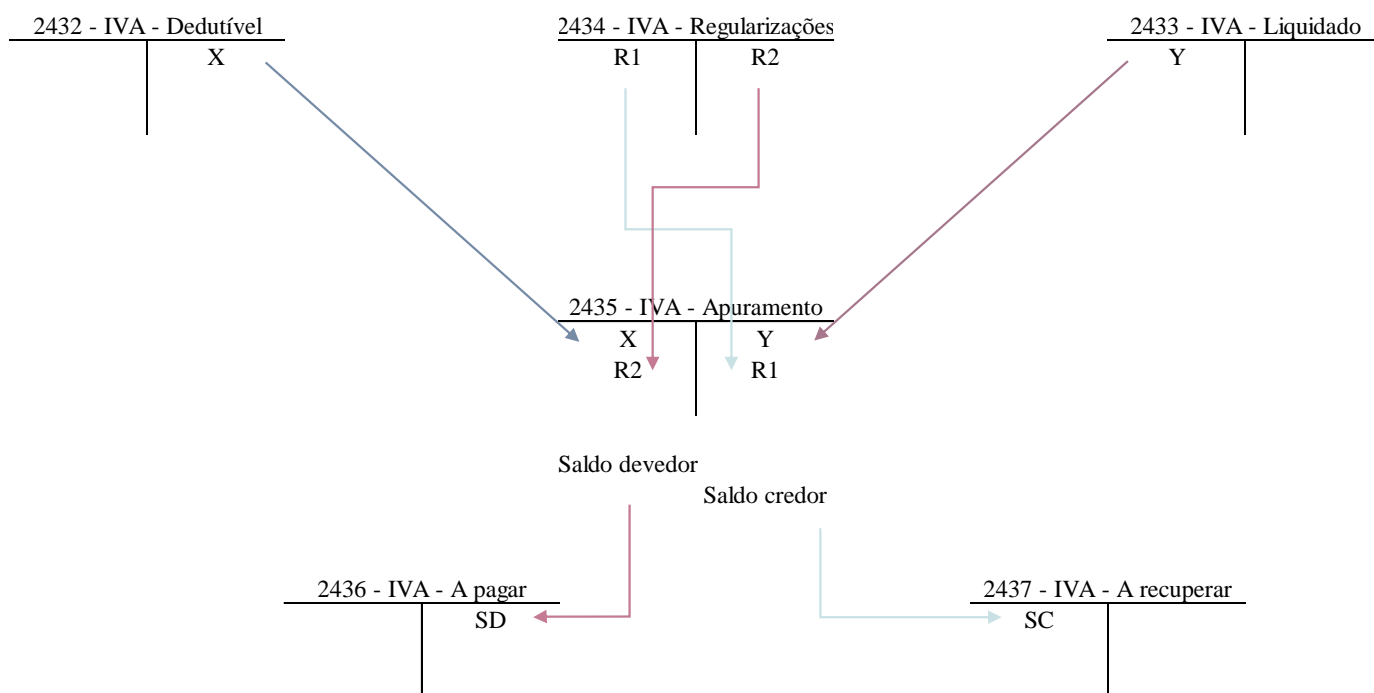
2432 - IVA - Dedutível
X

2434 - IVA - Regularizações
R1 R2

2433 - IVA - Liquidado
Y

2435 - IVA - Apuramento
X Y
R2 R1

Saldo devedor
Saldo credor

2436 - IVA - A pagar
SD

2437 - IVA - A recuperar
SC